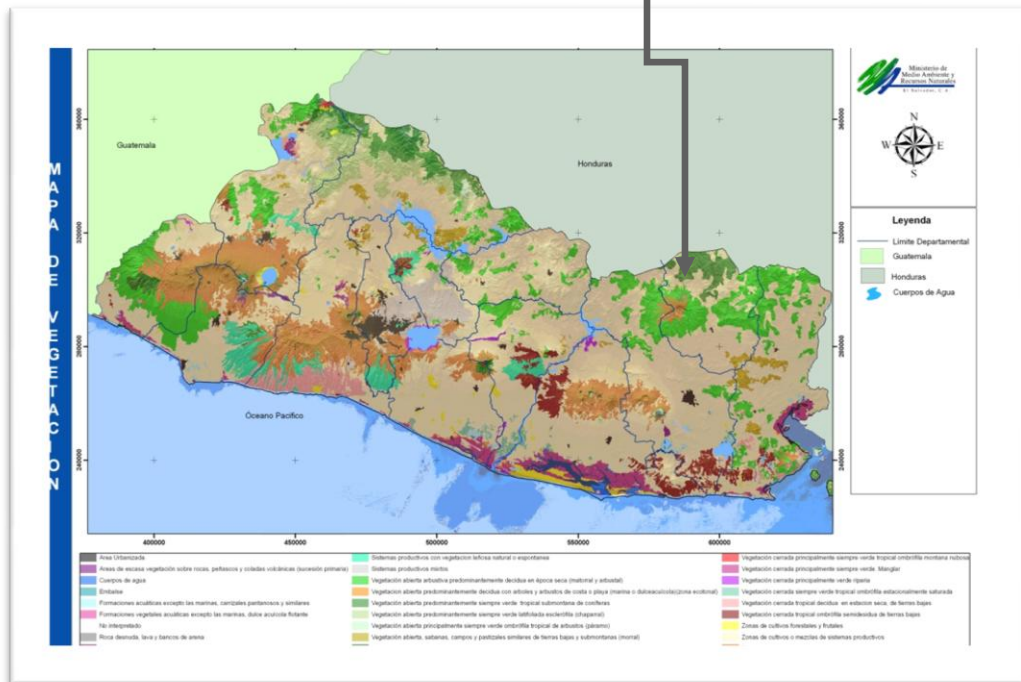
MAPA DE VEGETACION

Guatemala

Honduras

Océano Pacífico

360000
320000
280000
240000

400000
450000
500000
550000
600000

Ministerio de Medio Ambiente y Recursos Naturales
El Salvador, C.A.

N
W
E
S

Leyenda
Limite Departamental
Guatemala
Honduras
Cuerpos de Agua

Area Urbanizada
Areas de escasa vegetación sobre rocas, peñascos y coladas volcánicas (sucesión primaria)
Cuerpos de agua
Embalse
Formaciones acuáticas excepto las marinas, carrizales pantanosos y similares
Formaciones vegetales acuáticas excepto las marinas, dulce acuícola flotante
No interpretado
Roca desnuda, lava y bancos de arena

Sistemas productivos con vegetacion leñosa natural o espontanea
Sistemas productivos mixtos
Vegetación abierta arbustiva predominantemente decidua en época seca (matorral y arbustal)
Vegetación abierta predominantemente decidua con arboles y arbustos de costa y playa (marina o dulceacuícola)(zona ecotonal)
Vegetación abierta predominantemente siempre verde tropical submontana de coniferas
Vegetación abierta predominantemente siempre verde latifoliada esclerófila (chaparral)
Vegetación abierta principalmente siempre verde ombrófila tropical de arbustos (páramo)
Vegetación abierta, sabanas, campos y pastizales similares de tierras bajas y submontanas (morral)

Vegetación cerrada principalmente siempre verde tropical ombrófila montana nubosa
Vegetación cerrada principalmente siempre verde. Manglar
Vegetación cerrada principalmente verde riparia
Vegetación cerrada siempre verde tropical ombrófila estacionalmente saturada
Vegetación cerrada tropical decidua en estacion seca, de tierras bajas
Vegetación cerrada tropical ombrófila semidecidua de tierras bajas
Zonas de cultivos forestales y frutales
Zonas de cultivos o mezclas de sistemas productivos